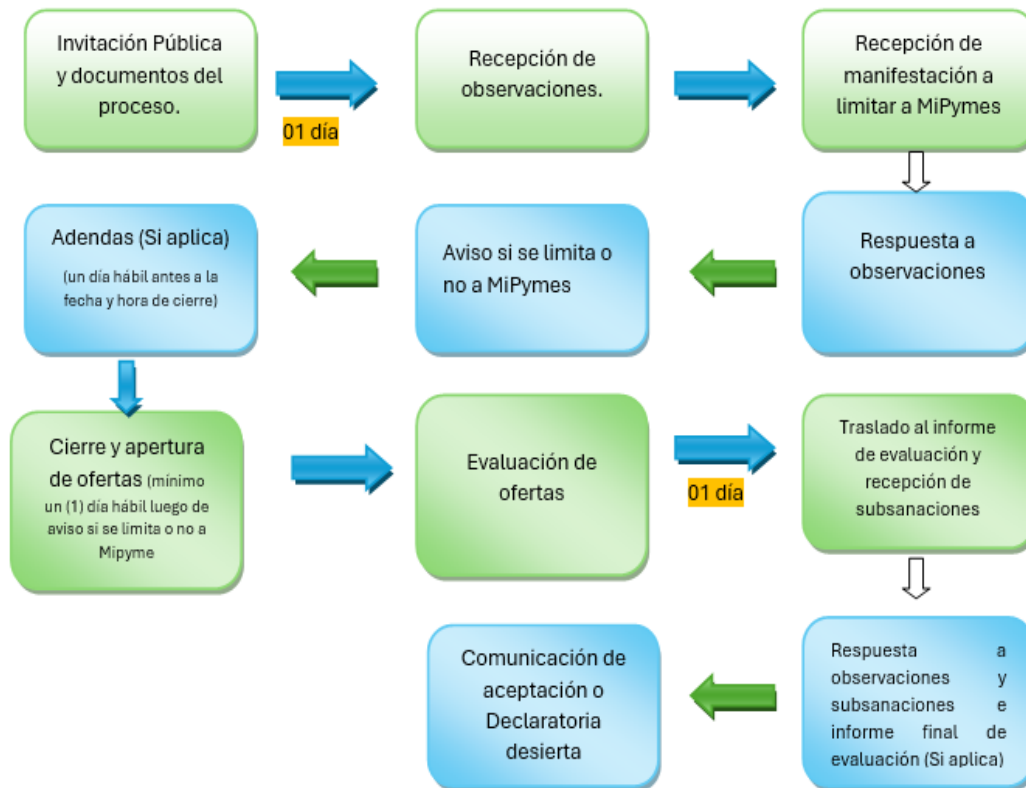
Invitación Pública y documentos del proceso.

01 día

Recepción de observaciones.

Recepción de manifestación a limitar a MiPymes

Respuesta a observaciones

Aviso si se limita o no a MiPymes

Adendas (Si aplica)
(un día hábil antes a la fecha y hora de cierre)

Cierre y apertura de ofertas (mínimo un (1) día hábil luego de aviso si se limita o no a Mipyme

Evaluación de ofertas

01 día

Traslado al informe de evaluación y recepción de subsanaciones

Respuesta a observaciones y subsanaciones e informe final de evaluación (Si aplica)

Comunicación de aceptación o Declaratoria desierta